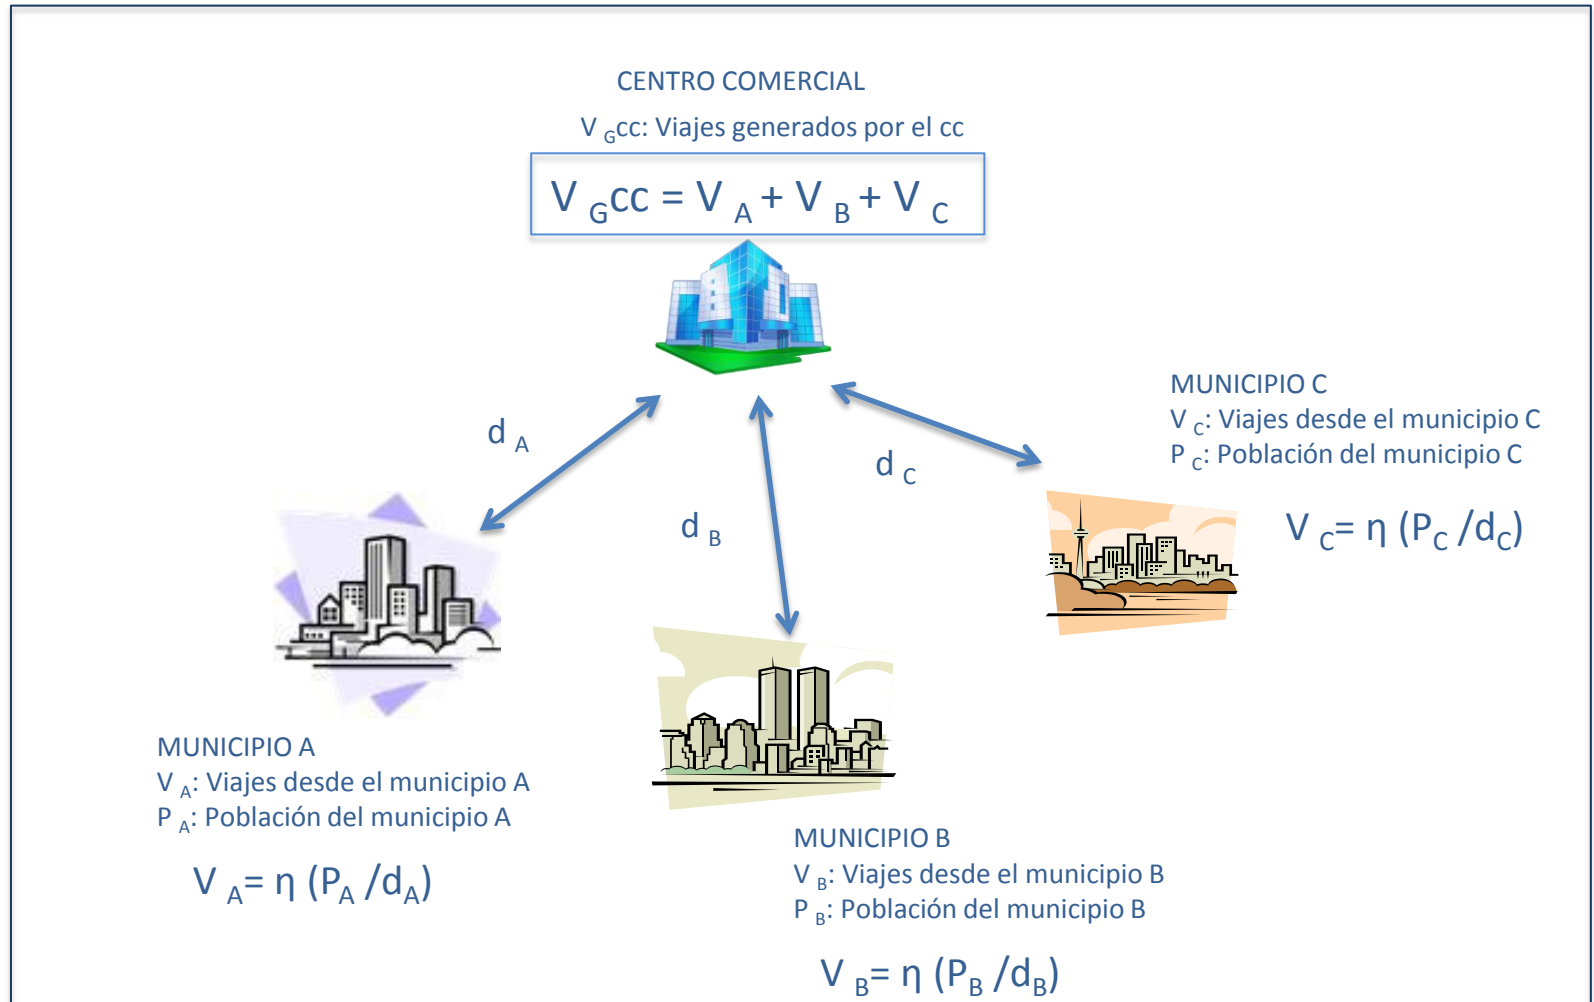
CENTRO COMERCIAL

$V_{G}cc$: Viajes generados por el cc

$V_{G}cc = V_{A} + V_{B} + V_{C}$

$d_{A}$

$d_{B}$

$d_{C}$

MUNICIPIO C
$V_{C}$: Viajes desde el municipio C
$P_{C}$: Población del municipio C

$V_{C} = \eta \, (P_{C} / d_{C})$

MUNICIPIO A
$V_{A}$: Viajes desde el municipio A
$P_{A}$: Población del municipio A

$V_{A} = \eta \, (P_{A} / d_{A})$

MUNICIPIO B
$V_{B}$: Viajes desde el municipio B
$P_{B}$: Población del municipio B

$V_{B} = \eta \, (P_{B} / d_{B})$